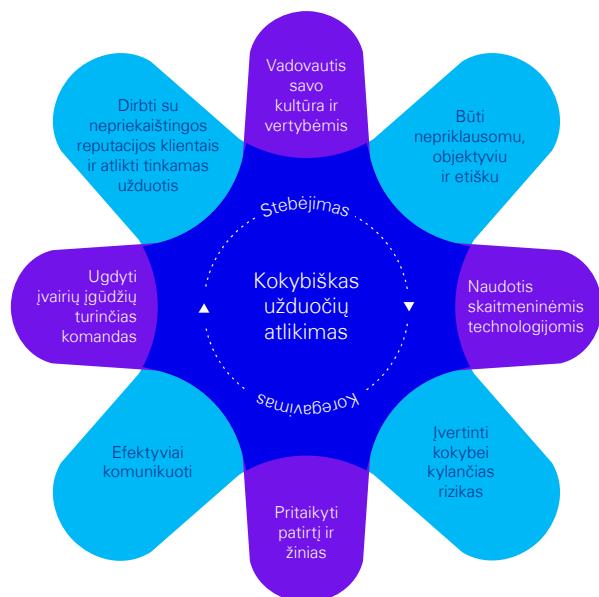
Vadovautis savo kultūra ir vertybėmis

Būti nepriklausomu, objektyviu ir etišku

Naudotis skaitmeninėmis technologijomis

Įvertinti kokybei kylančias rizikas

Pritaikyti patirtį ir žinias

Efektyviai komunikuoti

Ugdyti įvairių įgūdžių turinčias komandas

Dirbti su nepriekaištingos reputacijos klientais ir atlikti tinkamas užduotis

Stebėjimas

Kokybiškas užduočių atlikimas

Koregavimas